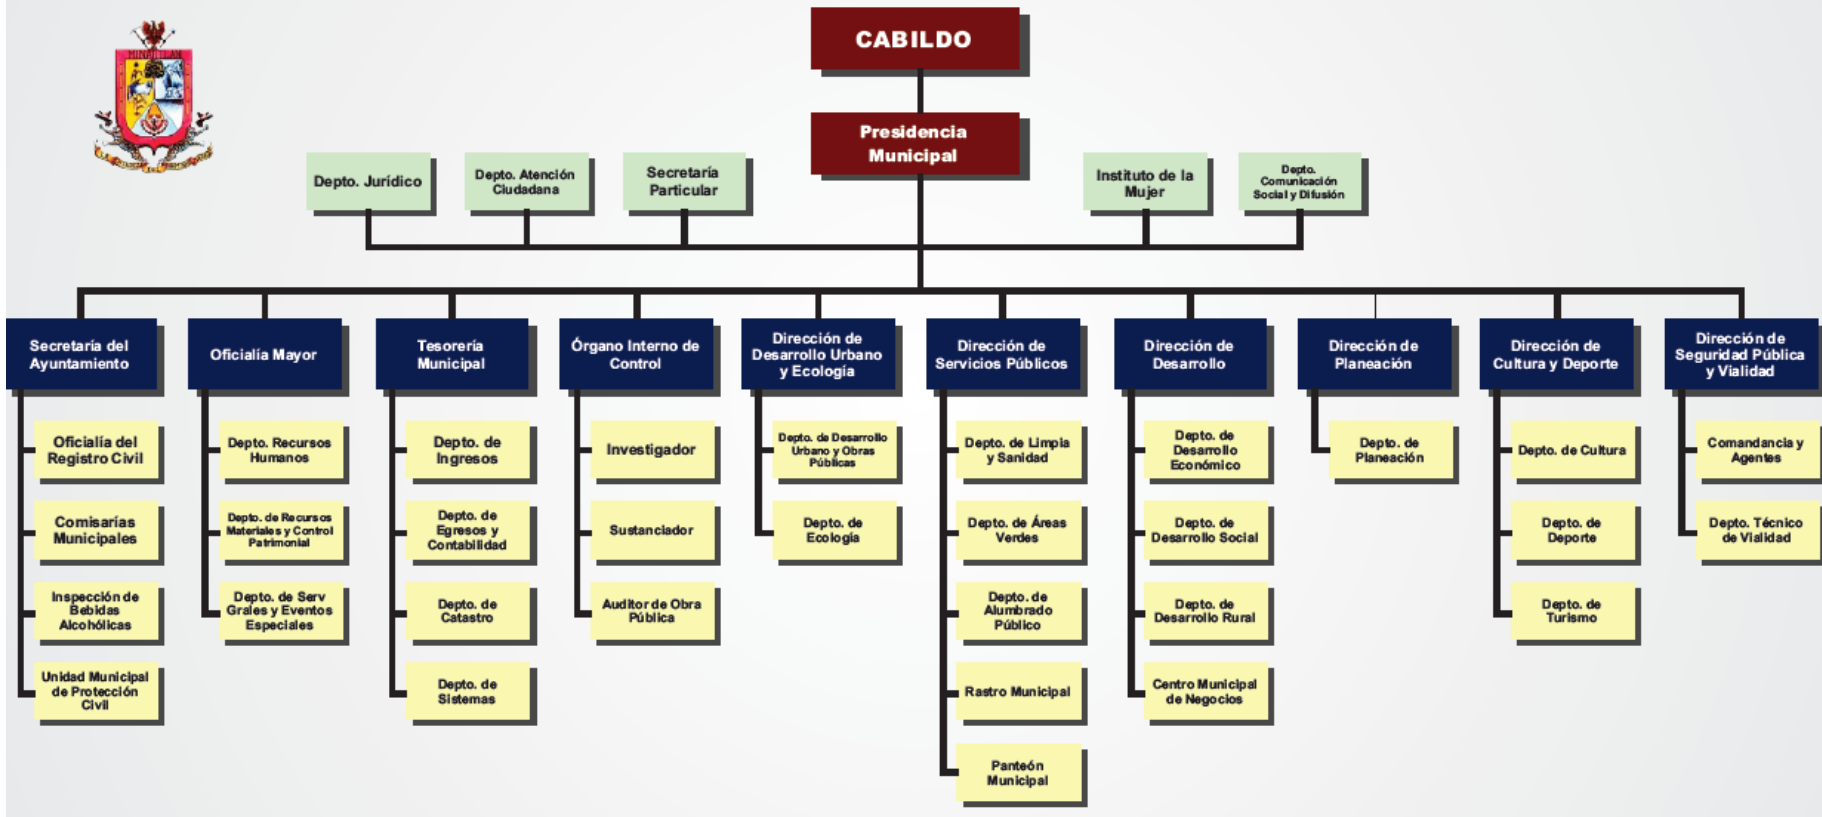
CABILDO

Presidencia Municipal

Depto. Jurídico

Depto. Atención Ciudadana

Secretaría Particular

Instituto de la Mujer

Depto. Comunicación Social y Difusión

Secretaría del Ayuntamiento

Oficialía del Registro Civil

Comisarías Municipales

Inspección de Bebidas Alcohólicas

Unidad Municipal de Protección Civil

Oficialía Mayor

Depto. Recursos Humanos

Depto. de Recursos Materiales y Control Patrimonial

Depto. de Serv Grales y Eventos Especiales

Tesorería Municipal

Depto. de Ingresos

Depto. de Egresos y Contabilidad

Depto. de Catastro

Depto. de Sistemas

Órgano Interno de Control

Investigador

Sustanciador

Auditor de Obra Pública

Dirección de Desarrollo Urbano y Ecología

Depto. de Desarrollo Urbano y Obras Públicas

Depto. de Ecología

Dirección de Servicios Públicos

Depto. de Limpia y Sanidad

Depto. de Áreas Verdes

Depto. de Alumbrado Público

Rastro Municipal

Panteón Municipal

Dirección de Desarrollo

Depto. de Desarrollo Económico

Depto. de Desarrollo Social

Depto. de Desarrollo Rural

Centro Municipal de Negocios

Dirección de Planeación

Depto. de Planeación

Dirección de Cultura y Deporte

Depto. de Cultura

Depto. de Deporte

Depto. de Turismo

Dirección de Seguridad Pública y Vialidad

Comandancia y Agentes

Depto. Técnico de Vialidad